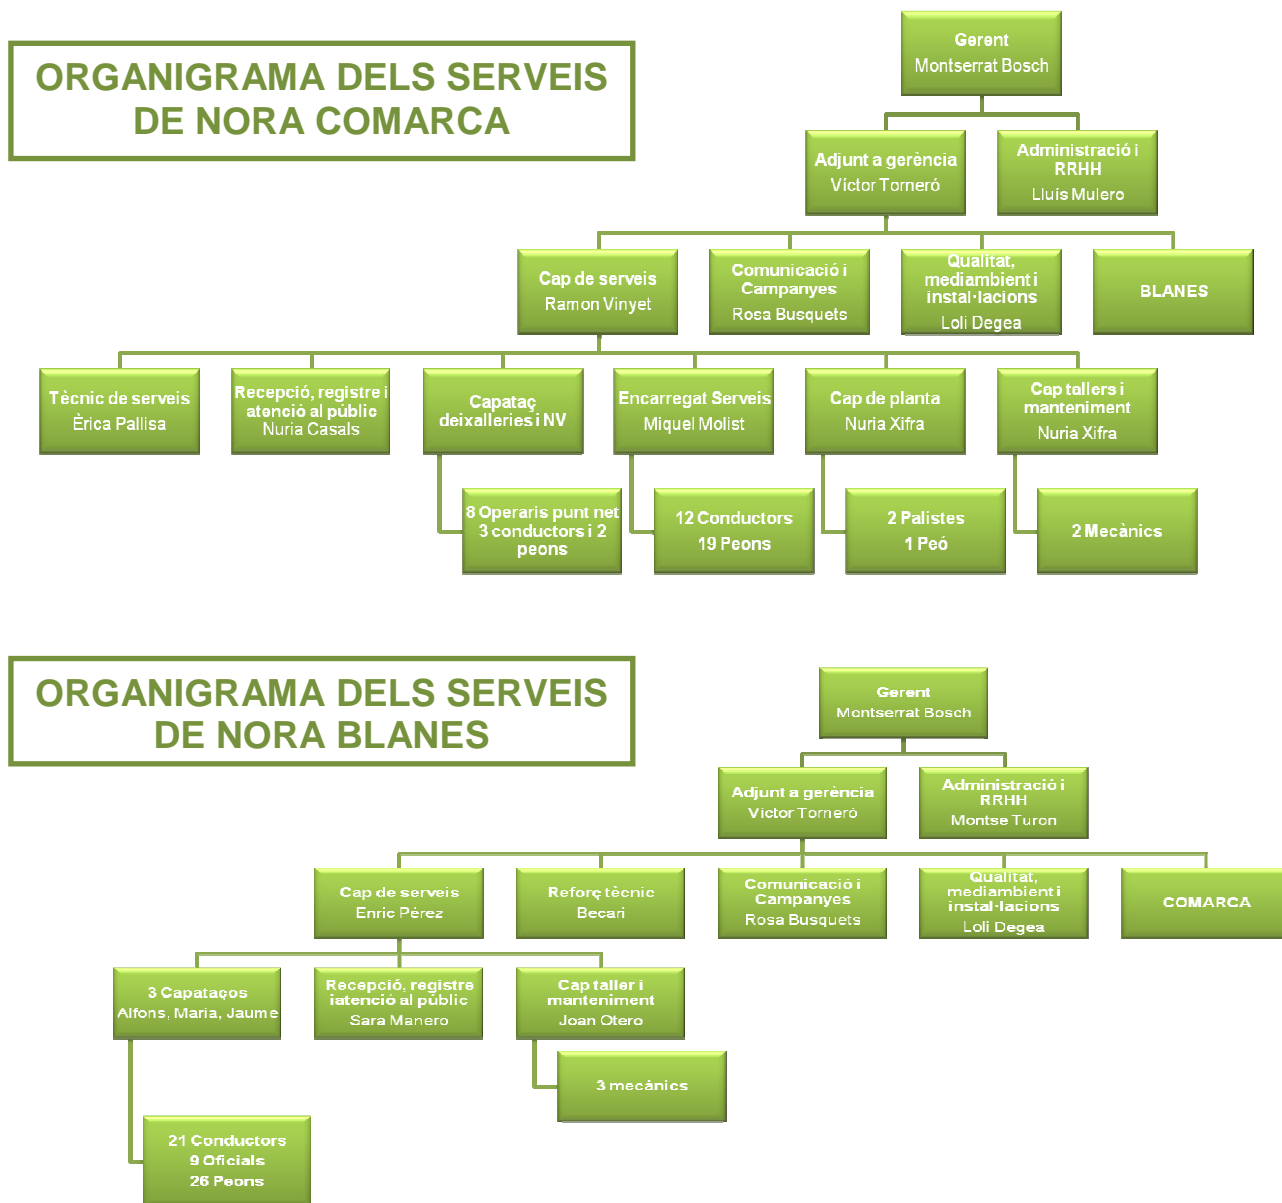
ORGANIGRAMA DELS SERVEIS DE NORA COMARCA

Gerent
Montserrat Bosch

Adjunt a gerència
Victor Torneró

Administració i RRHH
Lluís Mulero

Cap de serveis
Ramon Vinyet

Comunicació i Campanyes
Rosa Busquets

Qualitat, mediambient i instal·lacions
Loli Degea

BLANES

Tècnic de serveis
Èrica Pallisa

Recepció, registre i atenció al públic
Nuria Casals

Capataç deixalleries i NV

Encarregat Serveis
Miquel Molist

Cap de planta
Nuria Xifra

Cap tallers i manteniment
Nuria Xifra

8 Operaris punt net
3 conductors i 2 peons

12 Conductors
19 Peons

2 Palistes
1 Peó

2 Mecànics

ORGANIGRAMA DELS SERVEIS DE NORA BLANES

Gerent
Montserrat Bosch

Adjunt a gerència
Victor Torneró

Administració i RRHH
Montse Turon

Cap de serveis
Enric Pérez

Reforç tècnic
Becari

Comunicació i Campanyes
Rosa Busquets

Qualitat, mediambient i instal·lacions
Loli Degea

COMARCA

3 Capataços
Alfons, Maria, Jaume

Recepció, registre i atenció al públic
Sara Manero

Cap taller i manteniment
Joan Otero

3 mecànics

21 Conductors
9 Oficials
26 Peons